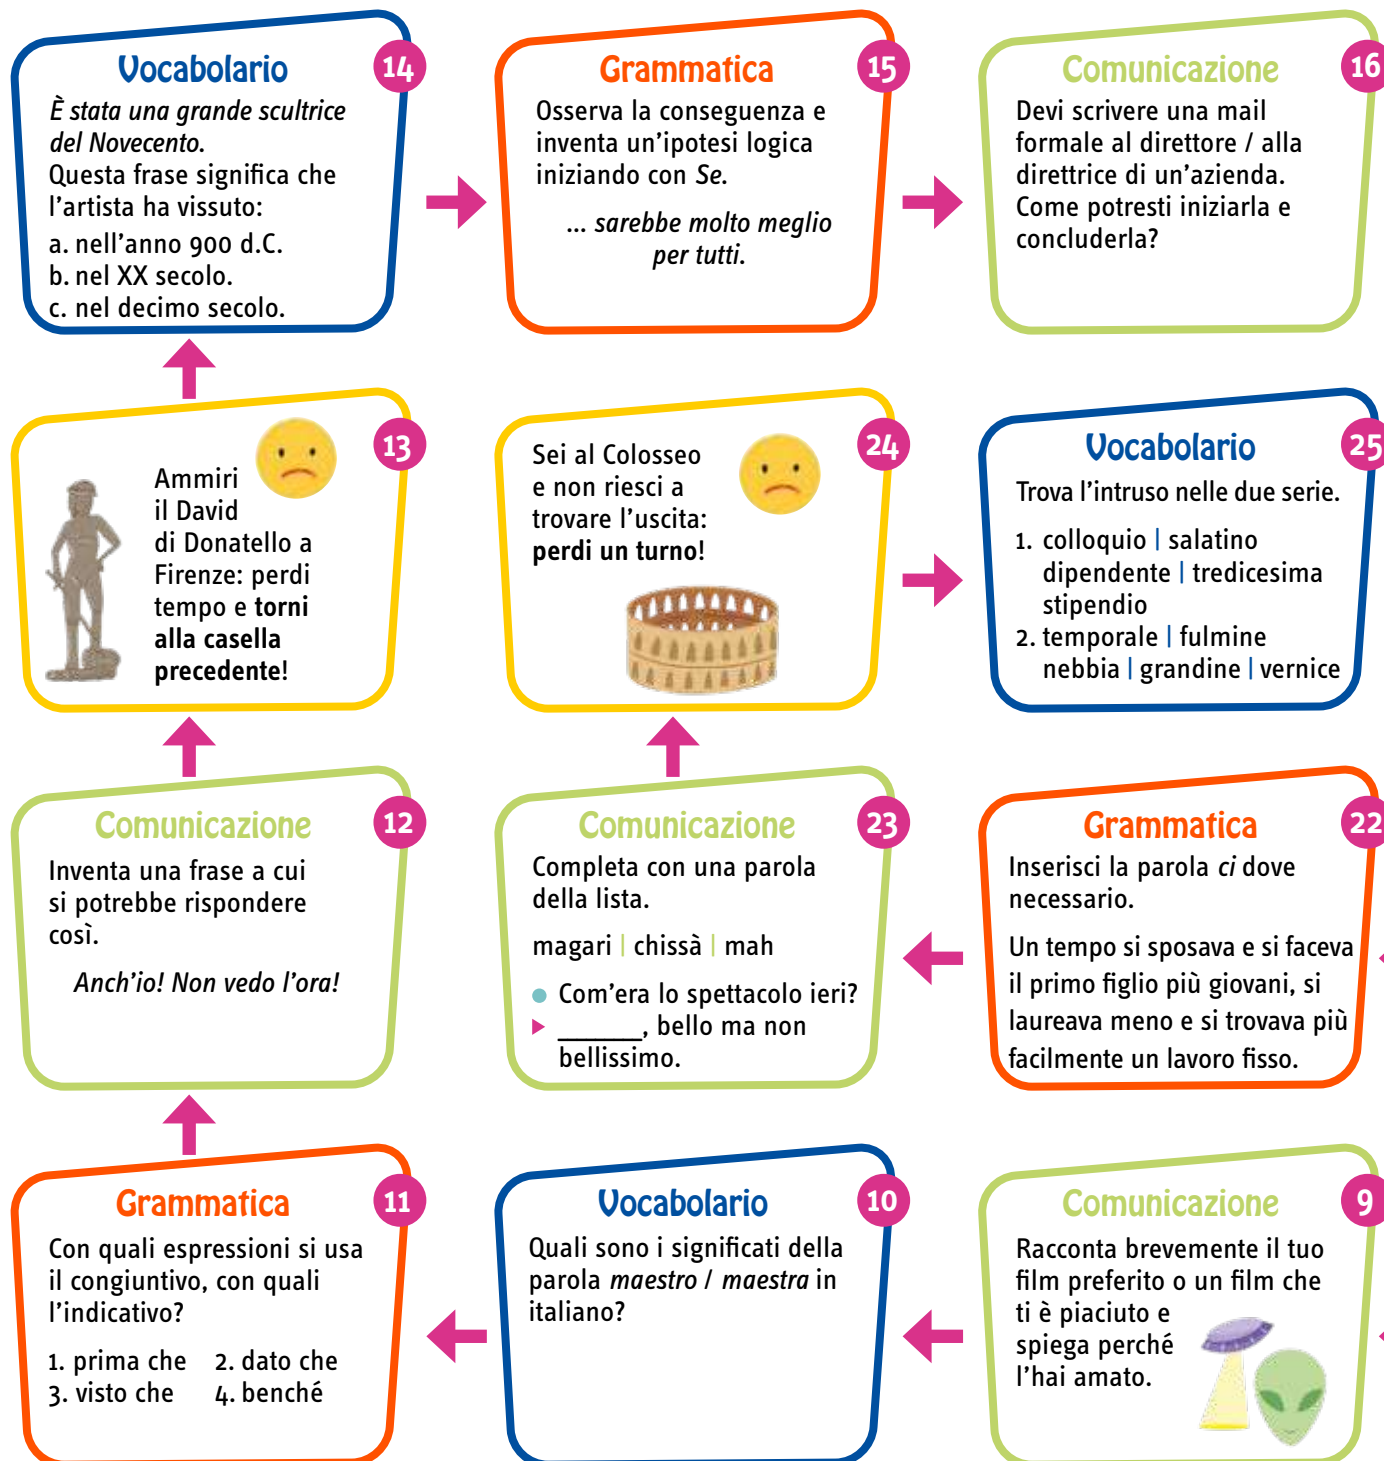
Vocabolario
14
*È stata una grande scultrice del Novecento.*
Questa frase significa che l'artista ha vissuto:
a. nell'anno 900 d.C.
b. nel XX secolo.
c. nel decimo secolo.

Grammatica
15
Osserva la conseguenza e inventa un'ipotesi logica iniziando con *Se*.
*... sarebbe molto meglio per tutti.*

Comunicazione
16
Devi scrivere una mail formale al direttore / alla direttrice di un'azienda. Come potresti iniziarla e concluderla?

13
Ammiri il David di Donatello a Firenze: perdi tempo e **torni alla casella precedente**!

24
Sei al Colosseo e non riesci a trovare l'uscita: **perdi un turno**!

Vocabolario
25
Trova l'intruso nelle due serie.
1. colloquio | salatino dipendente | tredicesima stipendio
2. temporale | fulmine nebbia | grandine | vernice

Comunicazione
12
Inventa una frase a cui si potrebbe rispondere così.
*Anch'io! Non vedo l'ora!*

Comunicazione
23
Completa con una parola della lista.
magari | chissà | mah
Com'era lo spettacolo ieri?
______, bello ma non bellissimo.

Grammatica
22
Inserisci la parola *ci* dove necessario.
Un tempo si sposava e si faceva il primo figlio più giovani, si laureava meno e si trovava più facilmente un lavoro fisso.

Grammatica
11
Con quali espressioni si usa il congiuntivo, con quali l'indicativo?
1. prima che
2. dato che
3. visto che
4. benché

Vocabolario
10
Quali sono i significati della parola *maestro* / *maestra* in italiano?

Comunicazione
9
Racconta brevemente il tuo film preferito o un film che ti è piaciuto e spiega perché l'hai amato.